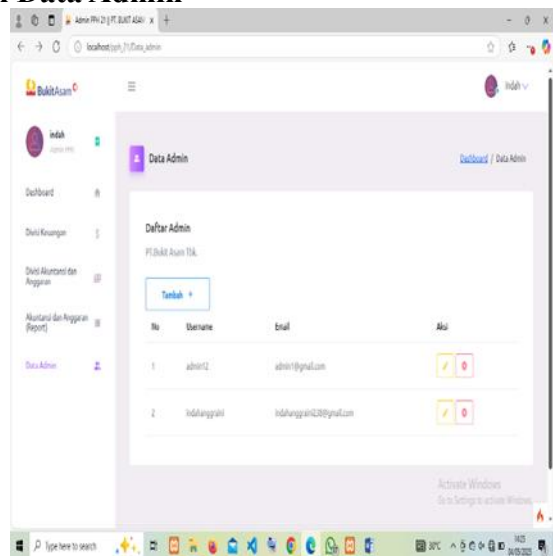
Data Admin

Admin PPH 21 | PT. BUKIT ASAM

localhost/pph_21/Data_admin

BukitAsam

indah

indah
Admin PPH

Dashboard

Divisi Keuangan

Divisi Akuntansi dan Anggaran

Akuntansi dan Anggaran (Report)

Data Admin

Data Admin

Dashboard / Data Admin

Daftar Admin

PT.Bukit Asam Tbk.

Tambah +

| No | Username | Email | Aksi |
|---|---|---|---|
| 1 | admin12 | admin1@gmail.com | |
| 2 | indahanggraini | indahanggraini628@gmail.com | |

Activate Windows
Go to Settings to activate Windows.

Type here to search